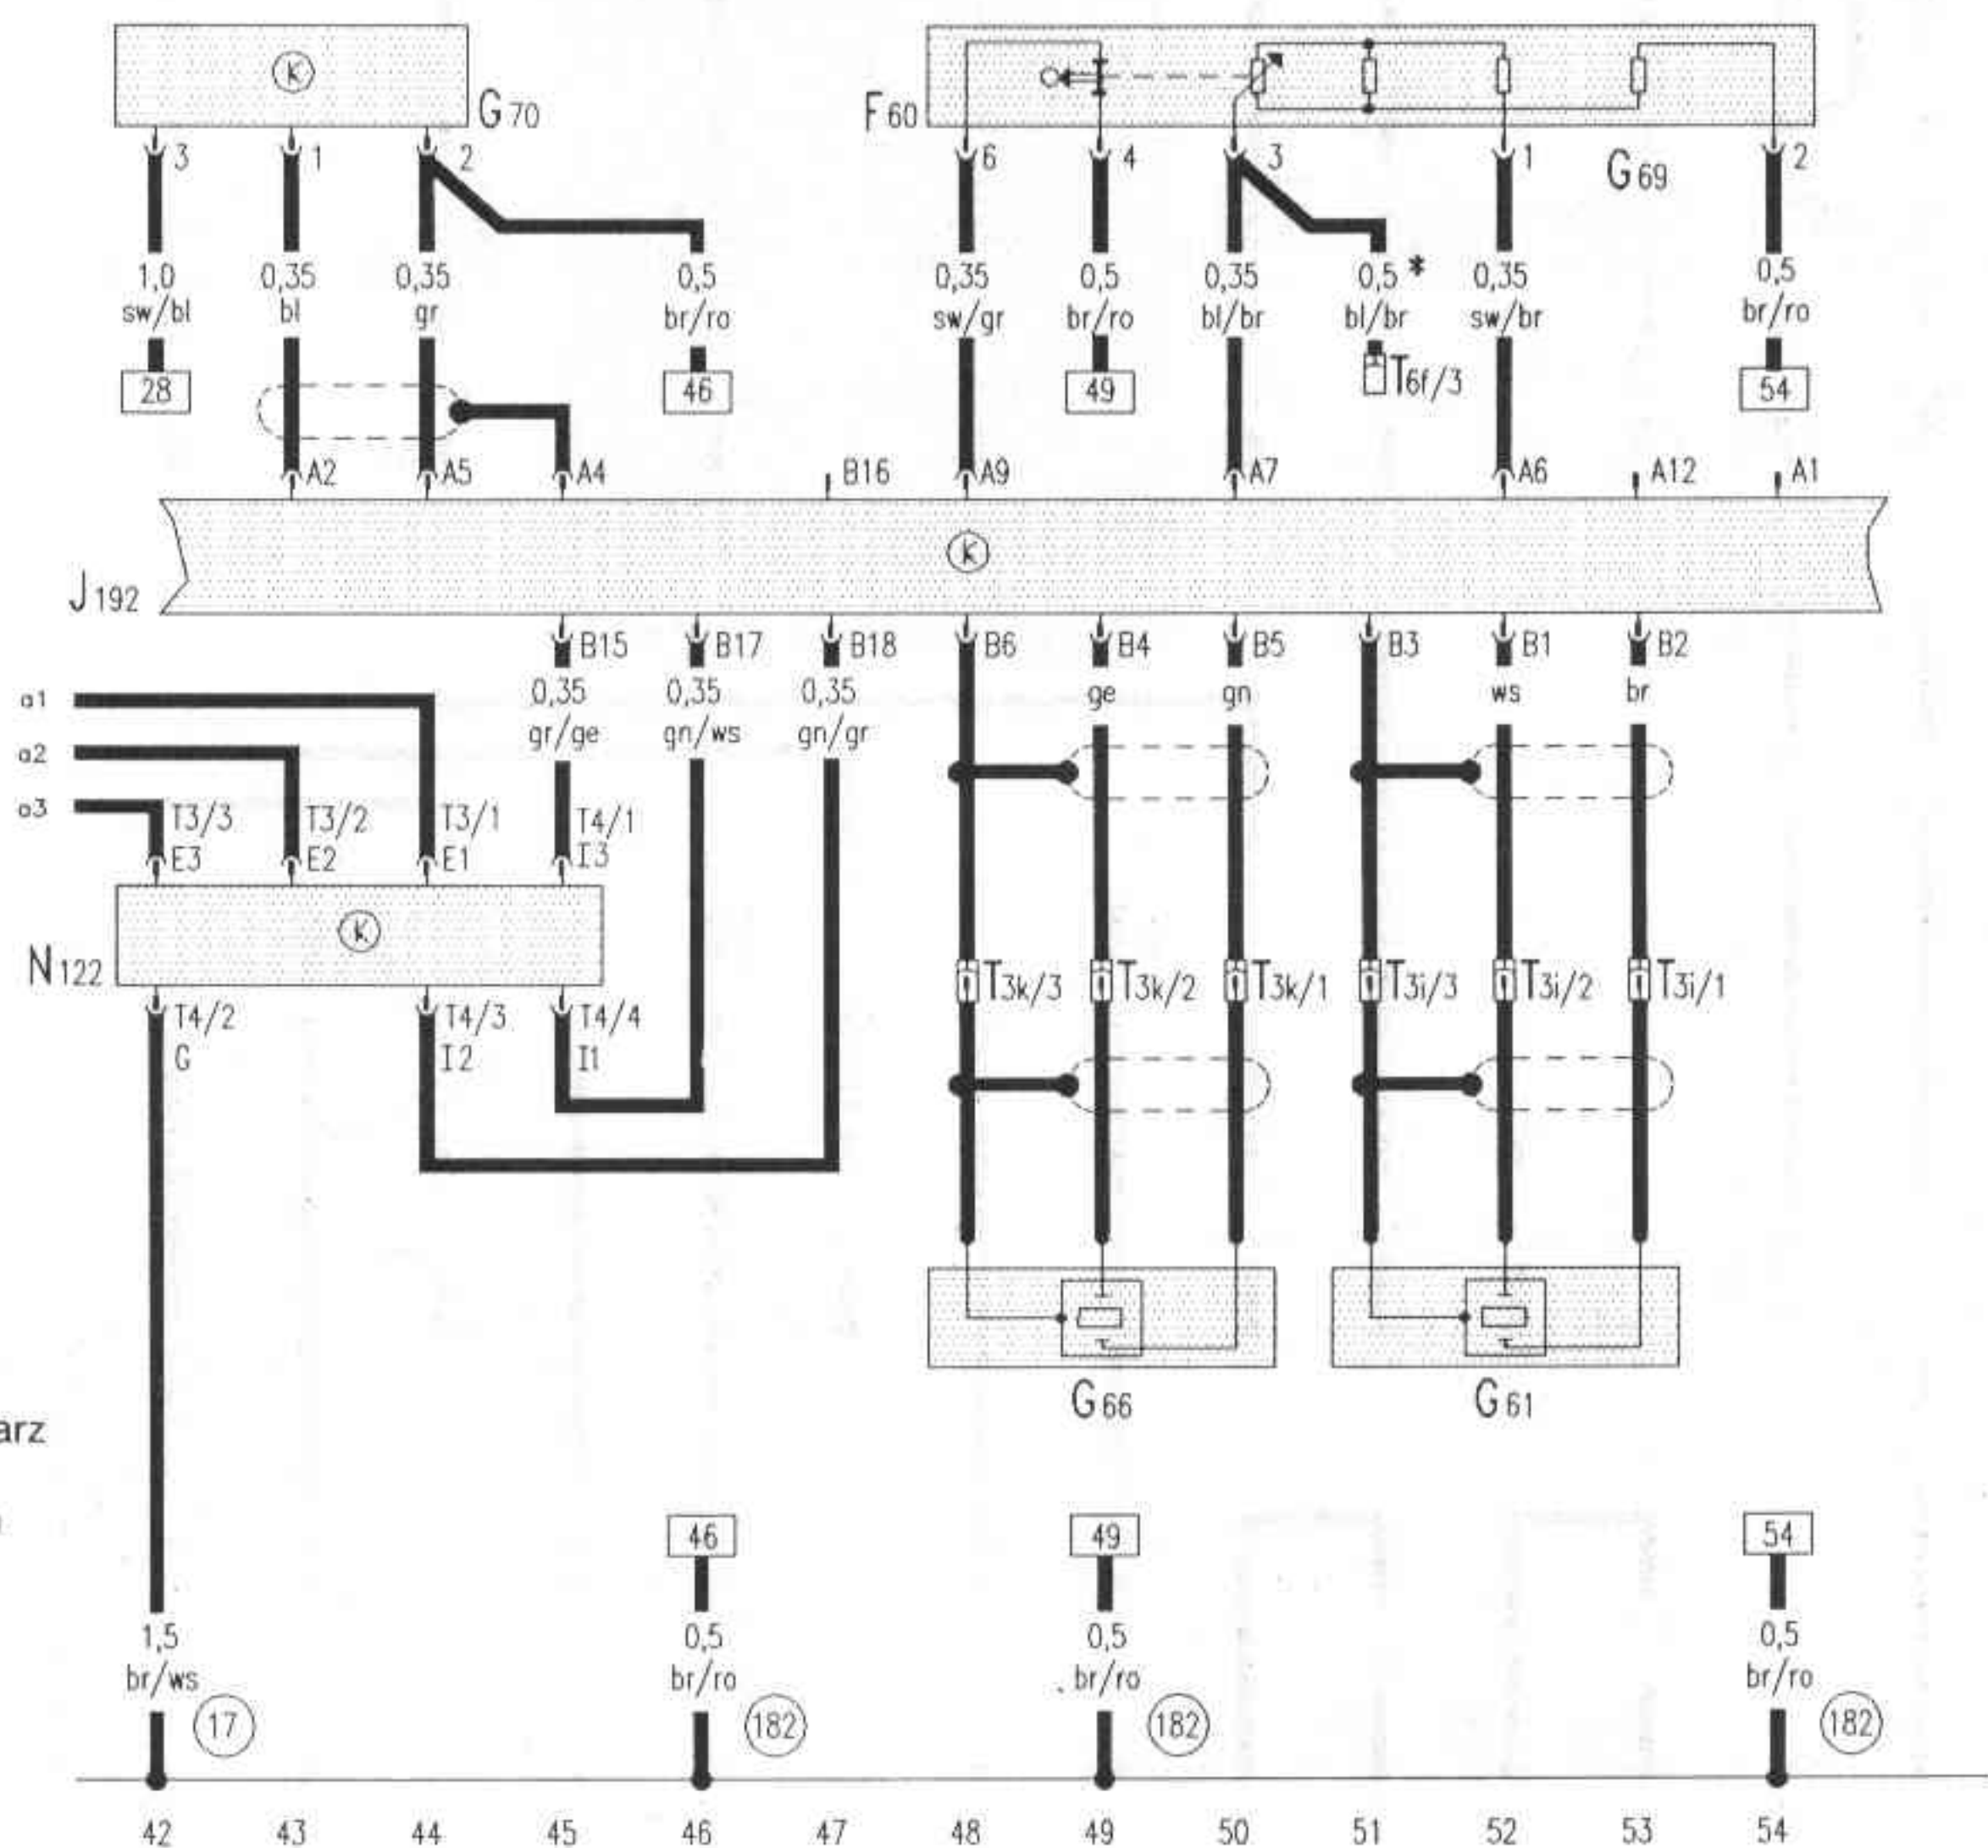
K G70
3 1 2
1,0 sw/bl 0,35 bl 0,35 gr 0,5 br/ro
28 46
F60 6 4 3 1 G69 2
0,35 sw/gr 0,5 br/ro 0,35 bl/br 0,5 * bl/br 0,35 sw/br 0,5 br/ro
49 T6f/3 54
A2 A5 A4 B16 A9 A7 A6 A12 A1
J192 K
B15 B17 B18 B6 B4 B5 B3 B1 B2
0,35 gr/ge 0,35 gn/ws 0,35 gn/gr ge gn ws br
a1
a2
a3
T3/3 E3 T3/2 E2 T3/1 E1 T4/1 I3
N122 K
T4/2 G T4/3 I2 T4/4 I1
T3k/3 T3k/2 T3k/1 T3i/3 T3i/2 T3i/1
G66 G61
arz
46 49 54
1,5 br/ws 17 0,5 br/ro 182 0,5 br/ro 182 0,5 br/ro 182
42 43 44 45 46 47 48 49 50 51 52 53 54